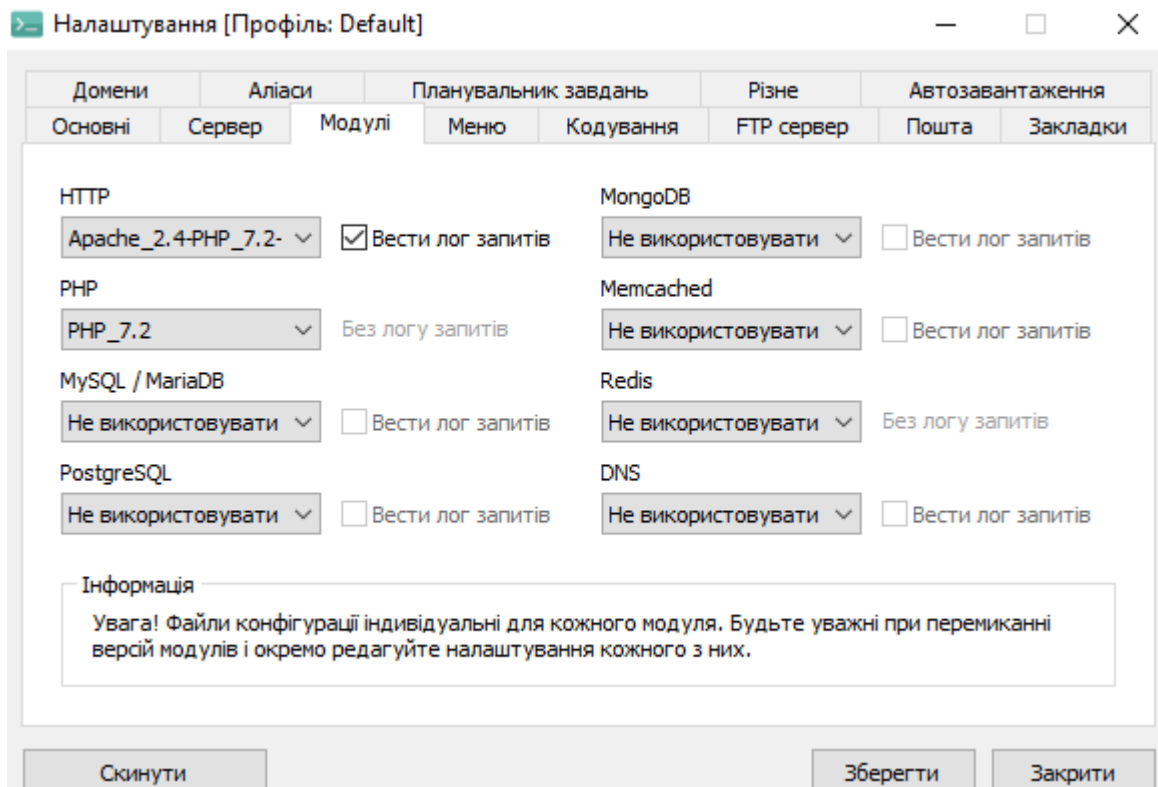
Налаштування [Профіль: Default]

Домени | Аліаси | Планувальник завдань | Різне | Автозавантаження
Основні | Сервер | Модулі | Меню | Кодування | FTP сервер | Пошта | Закладки

HTTP
Apache_2.4-PHP_7.2-
Вести лог запитів

MongoDB
Не використовувати
Вести лог запитів

PHP
PHP_7.2
Без логу запитів

Memcached
Не використовувати
Вести лог запитів

MySQL / MariaDB
Не використовувати
Вести лог запитів

Redis
Не використовувати
Без логу запитів

PostgreSQL
Не використовувати
Вести лог запитів

DNS
Не використовувати
Вести лог запитів

Інформація
Увага! Файли конфігурації індивідуальні для кожного модуля. Будьте уважні при перемиканні версій модулів і окремо редагуйте налаштування кожного з них.

Скинути
Зберегти
Закрити